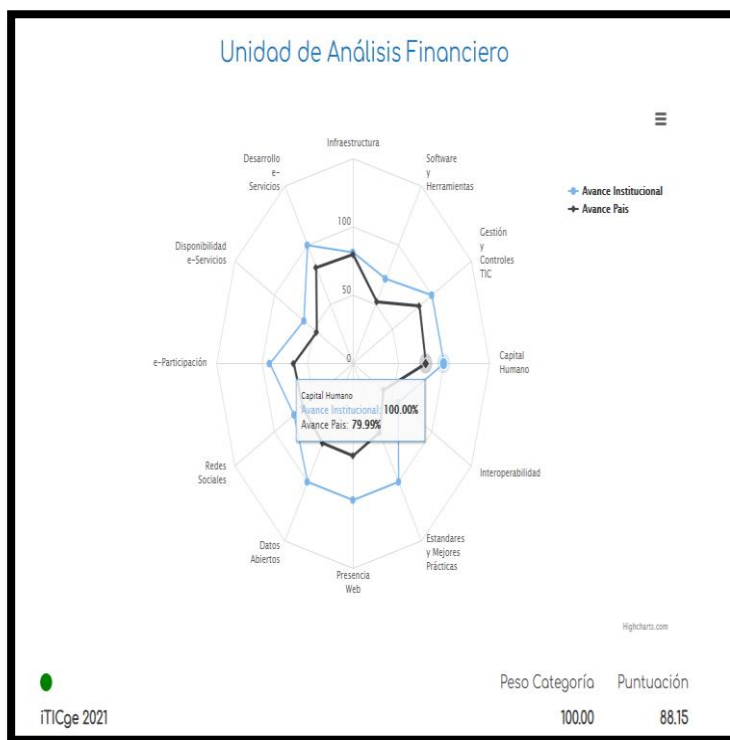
Unidad de Análisis Financiero

≡

Infraestructura

Software y Herramientas

Gestión y Controles TIC

Capital Humano

Interoperabilidad

Estandares y Mejores Prácticas

Presencia Web

Datos Abiertos

Redes Sociales

e-Participación

Disponibilidad e-Servicios

Desarrollo e-Servicios

100

50

0

Avance Institucional
Avance Pais

Capital Humano
Avance Institucional: 100.00%
Avance Pais: 79.99%

Highcharts.com

iTICge 2021

Peso Categoría 100.00

Puntuación 88.15